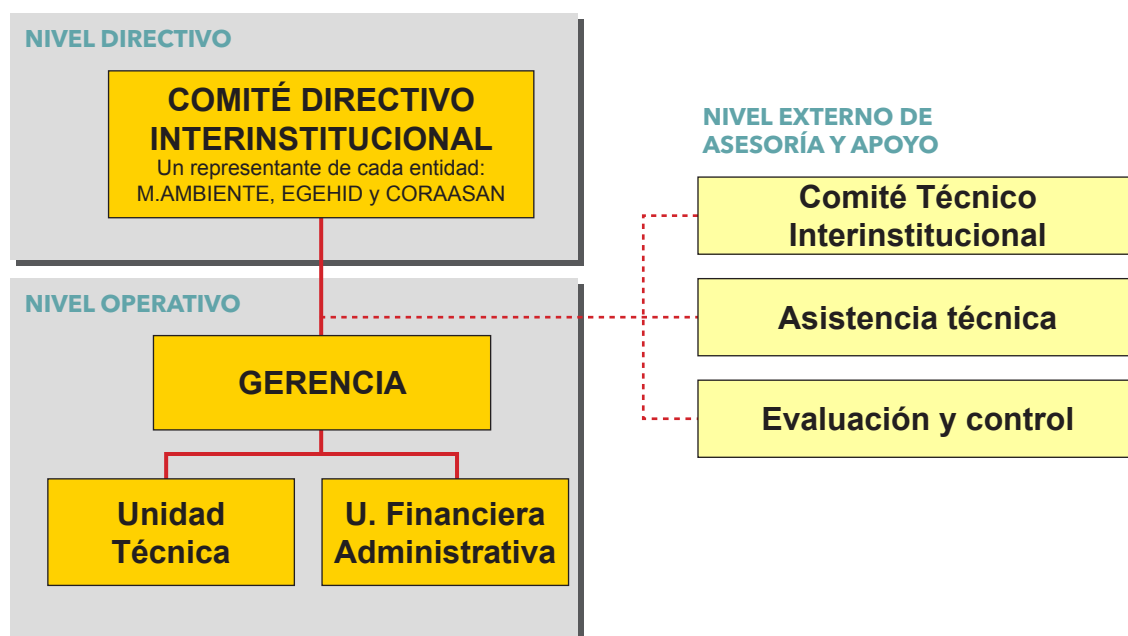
NIVEL DIRECTIVO

COMITÉ DIRECTIVO INTERINSTITUCIONAL
Un representante de cada entidad:
M.AMBIENTE, EGEHID y CORAASAN

NIVEL EXTERNO DE ASESORÍA Y APOYO

Comité Técnico Interinstitucional

NIVEL OPERATIVO

Asistencia técnica

GERENCIA

Evaluación y control

Unidad Técnica

U. Financiera Administrativa